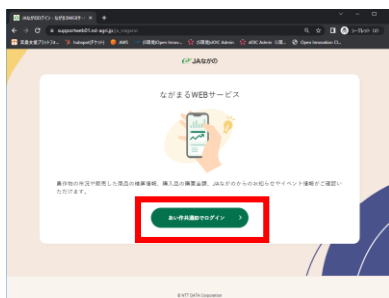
JAながのログイン・ながまるWEBサービ ×
supportweb01.sol-agri.jp/ja_nagano
文書支援アドバイス… hubspot(テナント) AWS 日商連Open Innov… 日商連JOC Admin aIOC Admin 日商… Open Innovation CL…
シークレット
JAながの
ながまるWEBサービス
農作物の年間で取扱した商品の精算価格、購入品の購買金額、JAながのからのお知らせやイベント情報がご確認いただけます。
あい作共通IDでログイン >
© NTT DATA Corporation